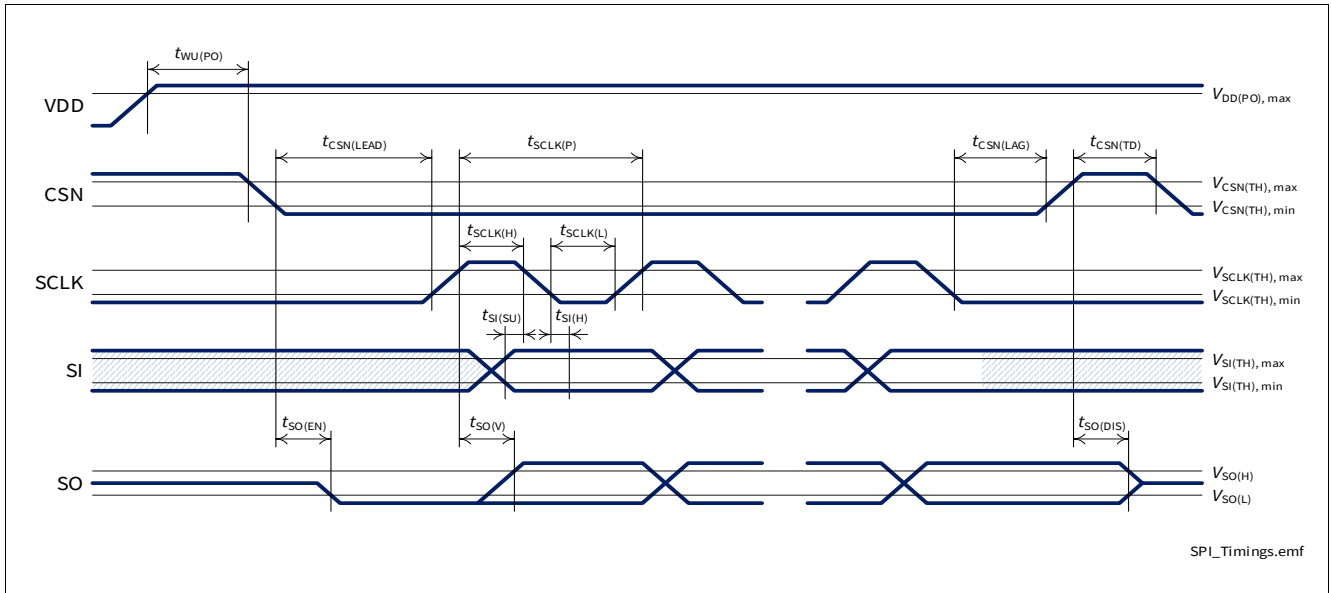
$t_{WU(PO)}$

VDD

$V_{DD(PO), max}$

$t_{CSN(LEAD)}$

$t_{SCLK(P)}$

$t_{CSN(LAG)}$

$t_{CSN(TD)}$

CSN

$V_{CSN(TH), max}$

$V_{CSN(TH), min}$

$t_{SCLK(H)}$

$t_{SCLK(L)}$

SCLK

$V_{SCLK(TH), max}$

$V_{SCLK(TH), min}$

$t_{SI(SU)}$

$t_{SI(H)}$

SI

$V_{SI(TH), max}$

$V_{SI(TH), min}$

$t_{SO(EN)}$

$t_{SO(V)}$

$t_{SO(DIS)}$

SO

$V_{SO(H)}$

$V_{SO(L)}$

SPI_Timings.emf